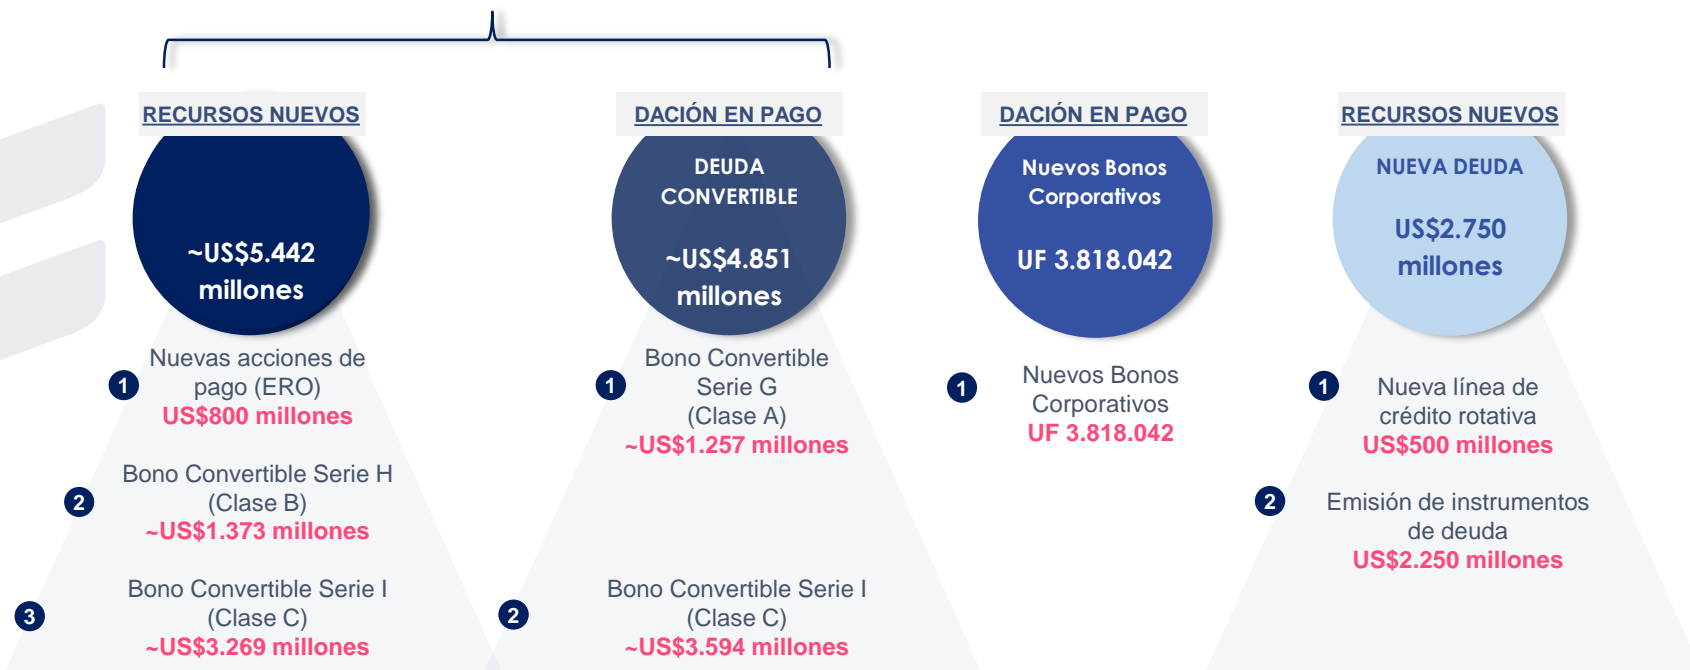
RECURSOS NUEVOS

~US$5.442 millones

1 Nuevas acciones de pago (ERO)
US$800 millones

2 Bono Convertible Serie H (Clase B)
~US$1.373 millones

3 Bono Convertible Serie I (Clase C)
~US$3.269 millones

DACIÓN EN PAGO

DEUDA CONVERTIBLE

~US$4.851 millones

1 Bono Convertible Serie G (Clase A)
~US$1.257 millones

2 Bono Convertible Serie I (Clase C)
~US$3.594 millones

DACIÓN EN PAGO

Nuevos Bonos Corporativos

UF 3.818.042

1 Nuevos Bonos Corporativos
UF 3.818.042

RECURSOS NUEVOS

NUEVA DEUDA

US$2.750 millones

1 Nueva línea de crédito rotativa
US$500 millones

2 Emisión de instrumentos de deuda
US$2.250 millones